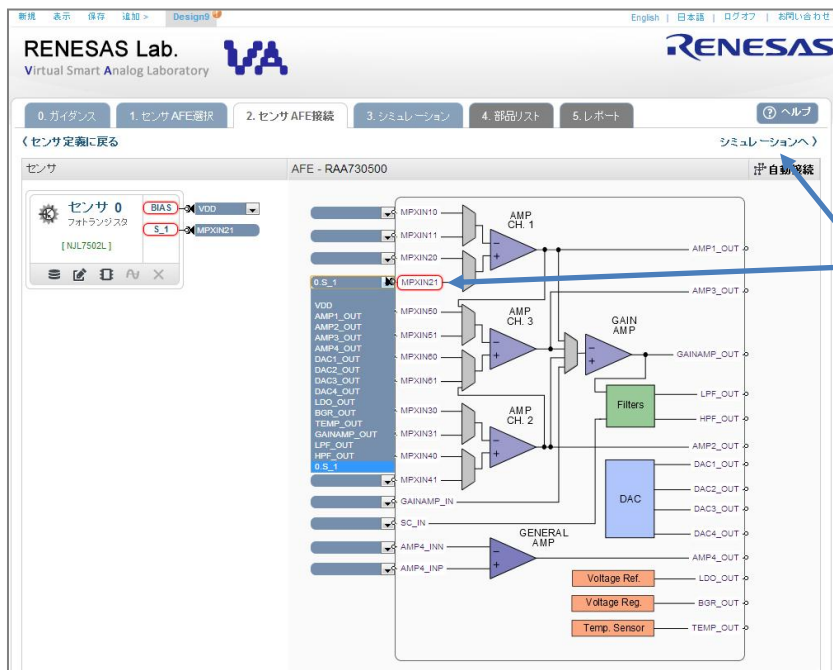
新規 表示 保存 追加 > Design9

English | 日本語 | ログオフ | お問い合わせ

RENESAS Lab.
Virtual Smart Analog Laboratory

RENESAS

0. ガイダンス
1. センサAFE選択
2. センサAFE接続
3. シミュレーション
4. 部品リスト
5. レポート

ヘルプ

〈 センサ定義に戻る

シミュレーションへ 〉

センサ

AFE - RAA730500

自動接続

センサ 0
フォトランジスタ
[ NJL7502L ]

BIAS
VDD
S_1
MPXIN21

0.S_1

VDD
AMP1_OUT
AMP2_OUT
AMP3_OUT
AMP4_OUT
DAC1_OUT
DAC2_OUT
DAC3_OUT
DAC4_OUT
LDO_OUT
BGR_OUT
TEMP_OUT
GAINAMP_OUT
LPF_OUT
HPF_OUT
0.S_1

MPXIN10
MPXIN11
MPXIN20
MPXIN21
MPXIN50
MPXIN51
MPXIN60
MPXIN61
MPXIN30
MPXIN31
MPXIN40
MPXIN41
GAINAMP_IN
SC_IN
AMP4_INN
AMP4_INP

AMP
CH. 1

AMP
CH. 3

AMP
CH. 2

GAIN
AMP

Filters

DAC

GENERAL
AMP

Voltage Ref.
Voltage Reg.
Temp. Sensor

AMP1_OUT
AMP3_OUT
GAINAMP_OUT
LPF_OUT
HPF_OUT
AMP2_OUT
DAC1_OUT
DAC2_OUT
DAC3_OUT
DAC4_OUT
AMP4_OUT
LDO_OUT
BGR_OUT
TEMP_OUT